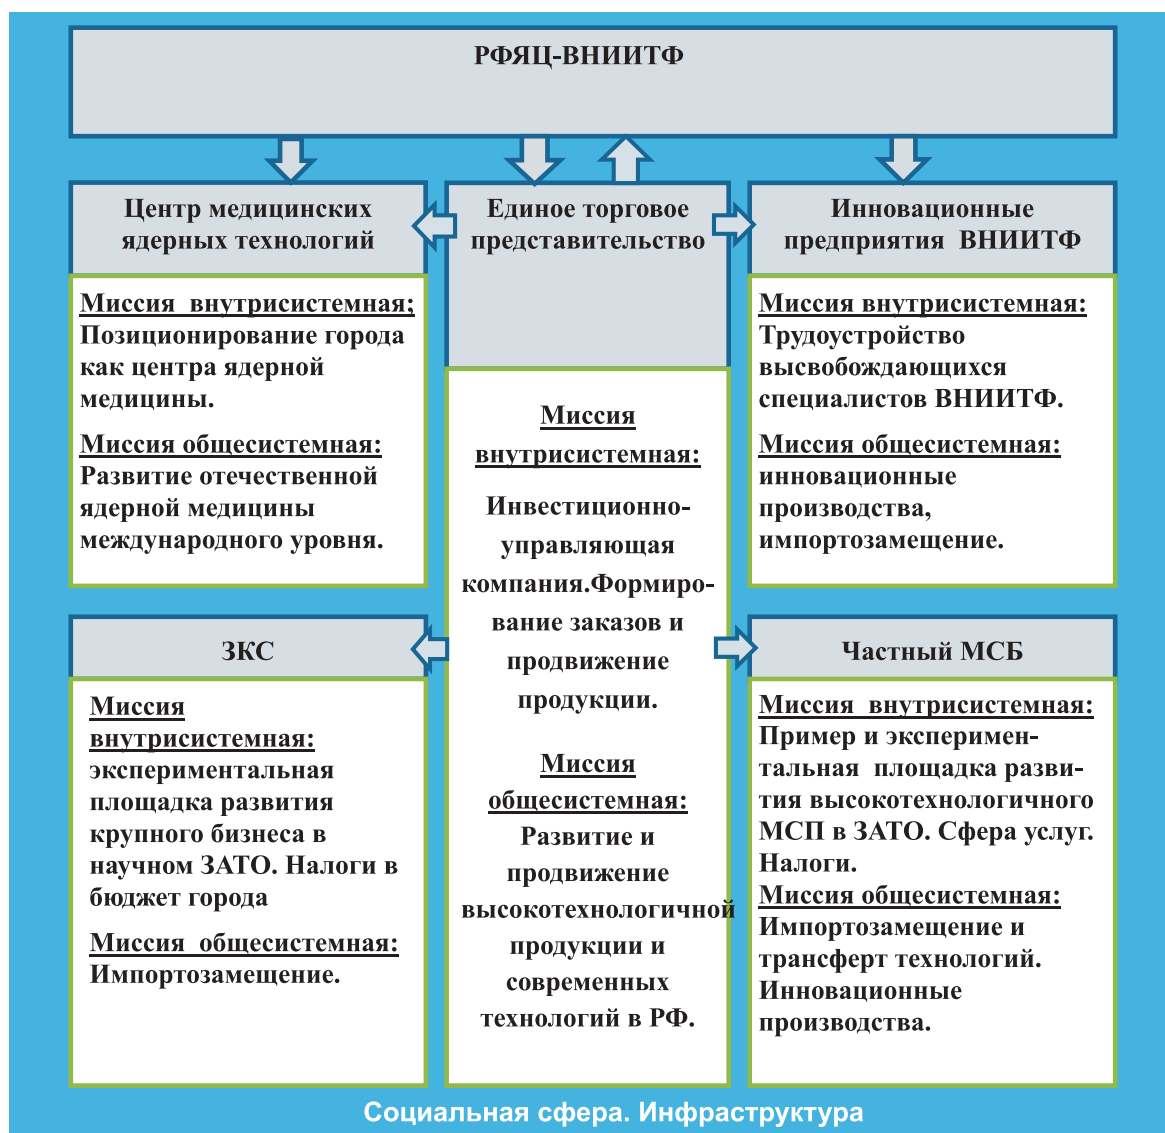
РФЯЦ-ВНИИТФ

Центр медицинских ядерных технологий

Миссия внутрисистемная; Позиционирование города как центра ядерной медицины.

Миссия общесистемная: Развитие отечественной ядерной медицины международного уровня.

Единое торговое представительство

Миссия внутрисистемная:

Инвестиционно-управляющая компания.Формирование заказов и продвижение продукции.

Миссия общесистемная:

Развитие и продвижение высокотехнологичной продукции и современных технологий в РФ.

Инновационные предприятия ВНИИТФ

Миссия внутрисистемная: Трудоустройство высвобождающихся специалистов ВНИИТФ.

Миссия общесистемная: инновационные производства, импортозамещение.

ЗКС

Миссия внутрисистемная: экспериментальная площадка развития крупного бизнеса в научном ЗАТО. Налоги в бюджет города

Миссия общесистемная: Импортозамещение.

Частный МСБ

Миссия внутрисистемная: Пример и экспериментальная площадка развития высокотехнологичного МСП в ЗАТО. Сфера услуг. Налоги.

Миссия общесистемная: Импортозамещение и трансферт технологий. Инновационные производства.

Социальная сфера. Инфраструктура